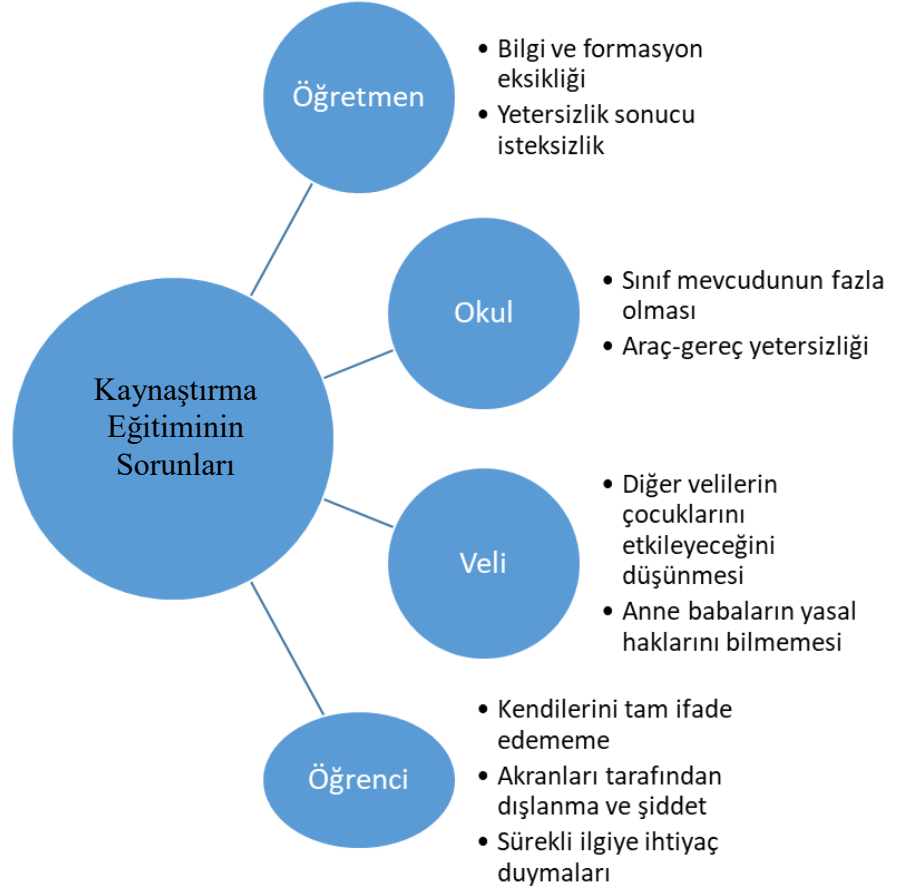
Öğretmen

• Bilgi ve formasyon eksikliği
• Yetersizlik sonucu isteksizlik

Okul

• Sınıf mevcudunun fazla olması
• Araç-gereç yetersizliği

Kaynaştırma Eğitiminin Sorunları

Veli

• Diğer velilerin çocuklarını etkileyeceğini düşünmesi
• Anne babaların yasal haklarını bilmemesi

Öğrenci

• Kendilerini tam ifade edememe
• Akranları tarafından dışlanma ve şiddet
• Sürekli ilgiye ihtiyaç duymaları